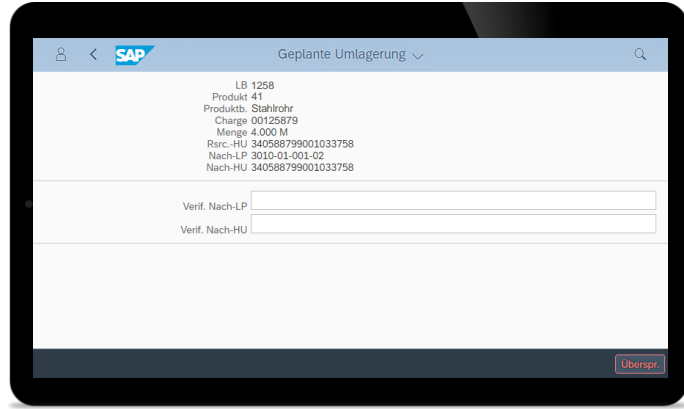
SAP

Geplante Umlagerung

LB 1258
Produkt 41
Produktb. Stahlrohr
Charge 00125879
Menge 4.000 M
Rsrc.-HU 340588799001033758
Nach-LP 3010-01-001-02
Nach-HU 340588799001033758

Verif. Nach-LP
Verif. Nach-HU

Überspr.